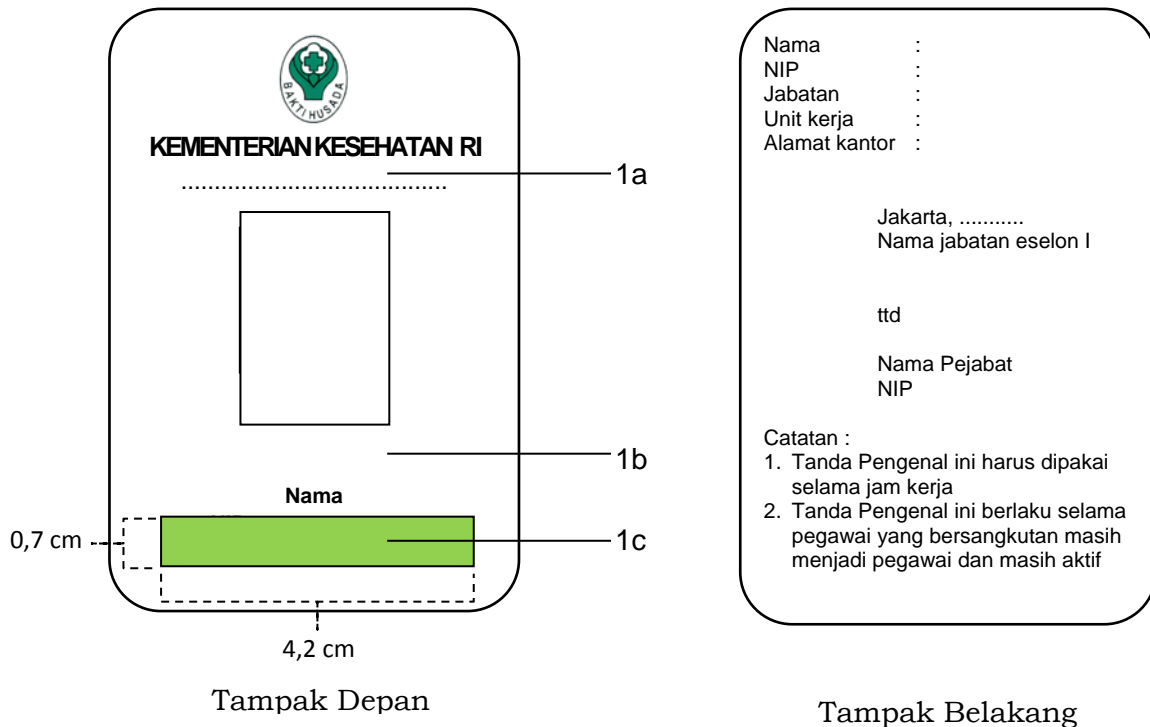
BAKTI HUSADA

KEMENTERIAN KESEHATAN RI

.......................................

1a

1b

Nama

0,7 cm

1c

4,2 cm

Tampak Depan

Nama :
NIP :
Jabatan :
Unit kerja :
Alamat kantor :

Jakarta, ...........
Nama jabatan eselon I

ttd

Nama Pejabat
NIP

Catatan :
1. Tanda Pengenal ini harus dipakai selama jam kerja
2. Tanda Pengenal ini berlaku selama pegawai yang bersangkutan masih menjadi pegawai dan masih aktif

Tampak Belakang